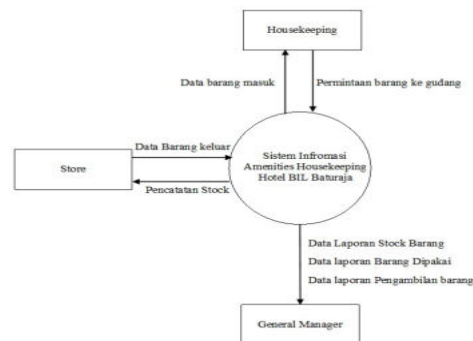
Housekeeping

Data barang masuk

Permintaan barang ke gudang

Store

Data Barang keluar

Pencatatan Stock

Sistem Infromasi Amenities Housekeeping Hotel BIL Baturaja

Data Laporan Stock Barang

Data laporan Barang Dipakai

Data laporan Pengambilan barang

General Manager